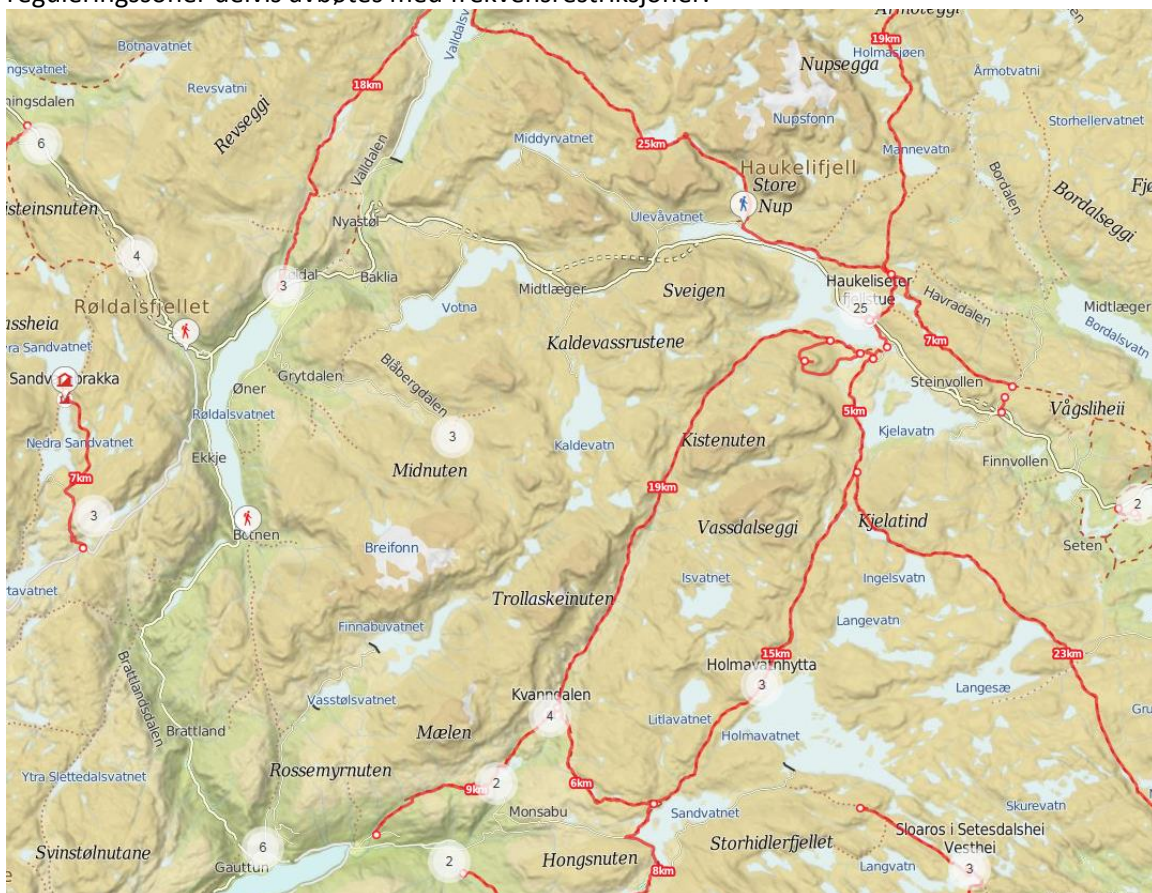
reguleringssoner delvis avbøtes med ferdselsrestriksjoner.

Botnavatnet
ngsvatnet
Revsvatni
ingsdalen
Revseggi
18km
Valldalsv
Valldalen
6
isteinsnuten
4
Nyastøl
Baklia
3
Røldalsfjellet
assheia
ra Sandvatnet
Sandv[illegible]rakka
Nedra Sandvatnet
7km
3
Øner
Grytdalen
Røldalsvatnet
Ekkje
Botnen
rtavatnet
Brattlandsdalen
Brattland
Ytra Slettedalsvatnet
Svinstølnutane
Gauttun
6
Votna
Blåbergdalen
3
Midnuten
Breifonn
Finnabuvatnet
Vasstølsvatnet
Rossemyrnuten
Mælen
9km
2
Kvanndalen
4
Monsabu
2
Hongsnuten
Middyrvatnet
25km
Nupsegga
Nupsfonn
Haukelifjell
Store
Nup
Ulevåvatnet
Midtlæger
Sveigen
Kaldevassrustene
Kaldevatn
Kistenuten
19km
Trollaskeinuten
Vassdalseggi
Isvatnet
6km
Sandvatnet
Storhidlerfjellet
8km
Litlavatnet
Holmavatnet
Holmavatnhytta
15km
3
Ármotegg
19km
Holmasjøen
Ármotvatni
Storhellervatnet
Mannevatn
Bordalen
Bordalseggi
Fjø
Haukeliseter
fjellstue
25
Havradalen
7km
Midtlæger
Bordalsvatn
Steinvollen
Vågsliheii
5km
Kjelavatn
Finnvollen
Kjelatind
2
Seten
Ingelsvatn
Langevatn
23km
Langesæ
Gru
Skurevatn
Sloaros i Setesdalshei
Vesthei
Langvatn
3
e